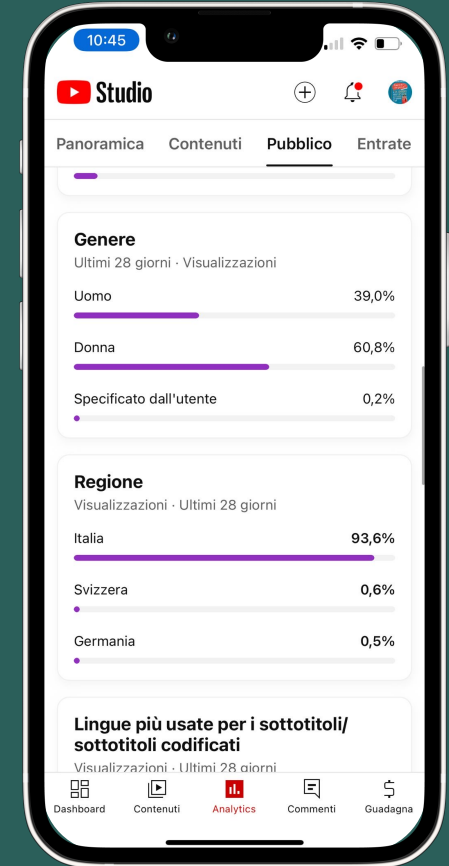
10:45

Studio

Panoramica Contenuti Pubblico Entrate

Genere
Ultimi 28 giorni · Visualizzazioni

Uomo 39,0%

Donna 60,8%

Specificato dall'utente 0,2%

Regione
Visualizzazioni · Ultimi 28 giorni

Italia 93,6%

Svizzera 0,6%

Germania 0,5%

Lingue più usate per i sottotitoli/ sottotitoli codificati
Visualizzazioni · Ultimi 28 giorni

Dashboard Contenuti Analytics Commenti Guadagna